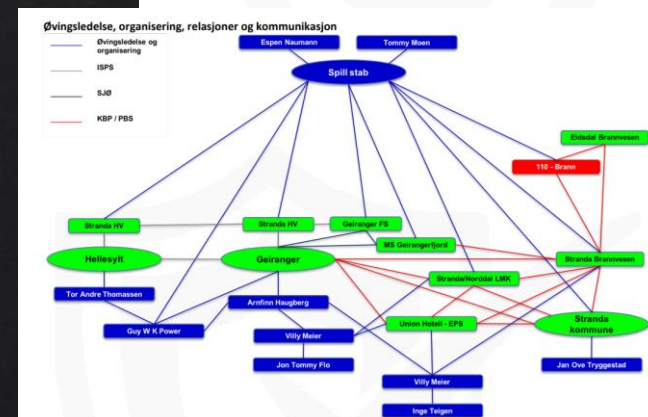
Øvingsledelse, organisering, relasjoner og kommunikasjon

Øvingsledelse og organisering
ISPS
SJØ
KBP / PBS

Espen Naumann
Tommy Moen
Spill stab

Eidsdal Brannvesen
110 - Brann

Stranda HV
Stranda HV
Geiranger FS
MS Geirangerfjord
Hellesylt
Geiranger
Stranda/Norddal LMK
Stranda Brannvesen
Tor Andre Thomassen
Arnfinn Haugberg
Guy W K Power
Villy Meier
Union Hotell - EPS
Stranda kommune
Jon Tommy Flo
Jan Ove Tryggestad
Villy Meier
Inge Teigen